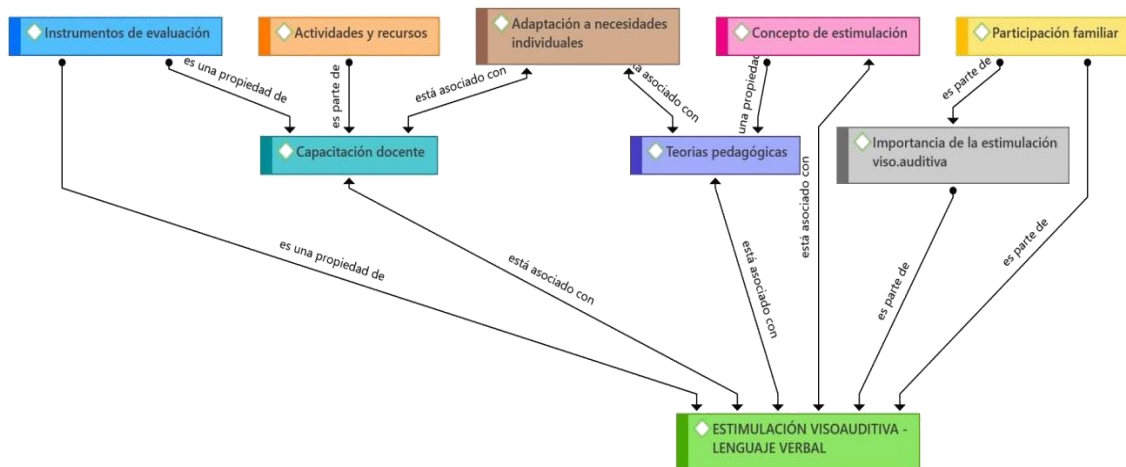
Instrumentos de evaluación

Actividades y recursos

Adaptación a necesidades individuales

Concepto de estimulación

Participación familiar

es una propiedad de

es parte de

está asociado con

está asociado con

una propiedad

es parte de

Capacitación docente

Teorias pedagógicas

Importancia de la estimulación viso.auditiva

está asociado con

es una propiedad de

está asociado con

está asociado con

es parte de

es parte de

ESTIMULACIÓN VISOAUDITIVA - LENGUAJE VERBAL